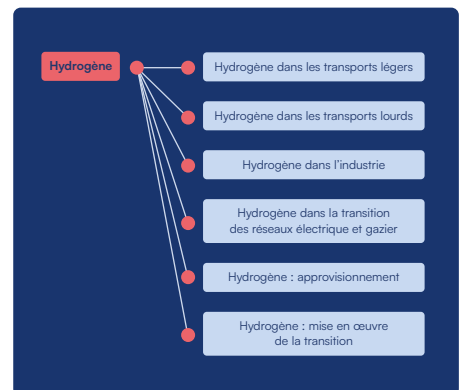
Hydrogène

Hydrogène dans les transports légers

Hydrogène dans les transports lourds

Hydrogène dans l'industrie

Hydrogène dans la transition des réseaux électrique et gazier

Hydrogène : approvisionnement

Hydrogène : mise en œuvre de la transition